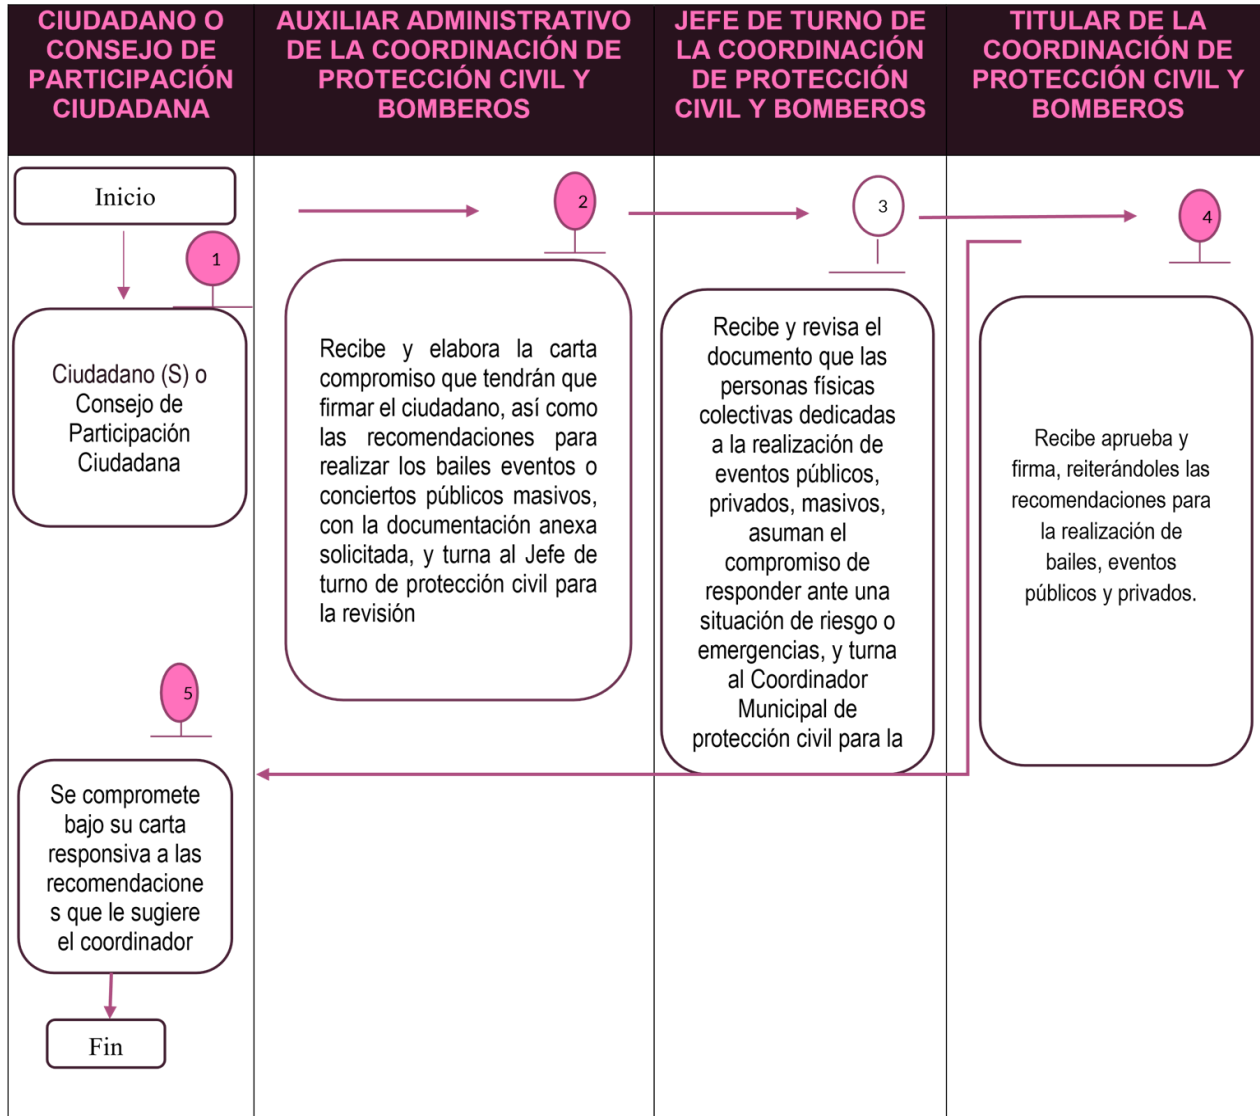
| CIUDADANO O CONSEJO DE PARTICIPACIÓN CIUDADANA | AUXILIAR ADMINISTRATIVO DE LA COORDINACIÓN DE PROTECCIÓN CIVIL Y BOMBEROS | JEFE DE TURNO DE LA COORDINACIÓN DE PROTECCIÓN CIVIL Y BOMBEROS | TITULAR DE LA COORDINACIÓN DE PROTECCIÓN CIVIL Y BOMBEROS |
|---|---|---|---|

Inicio

1

Ciudadano (S) o Consejo de Participación Ciudadana

2

Recibe y elabora la carta compromiso que tendrán que firmar el ciudadano, así como las recomendaciones para realizar los bailes eventos o conciertos públicos masivos, con la documentación anexa solicitada, y turna al Jefe de turno de protección civil para la revisión

3

Recibe y revisa el documento que las personas físicas colectivas dedicadas a la realización de eventos públicos, privados, masivos, asuman el compromiso de responder ante una situación de riesgo o emergencias, y turna al Coordinador Municipal de protección civil para la

4

Recibe aprueba y firma, reiterándoles las recomendaciones para la realización de bailes, eventos públicos y privados.

5

Se compromete bajo su carta responsiva a las recomendaciones que le sugiere el coordinador

Fin